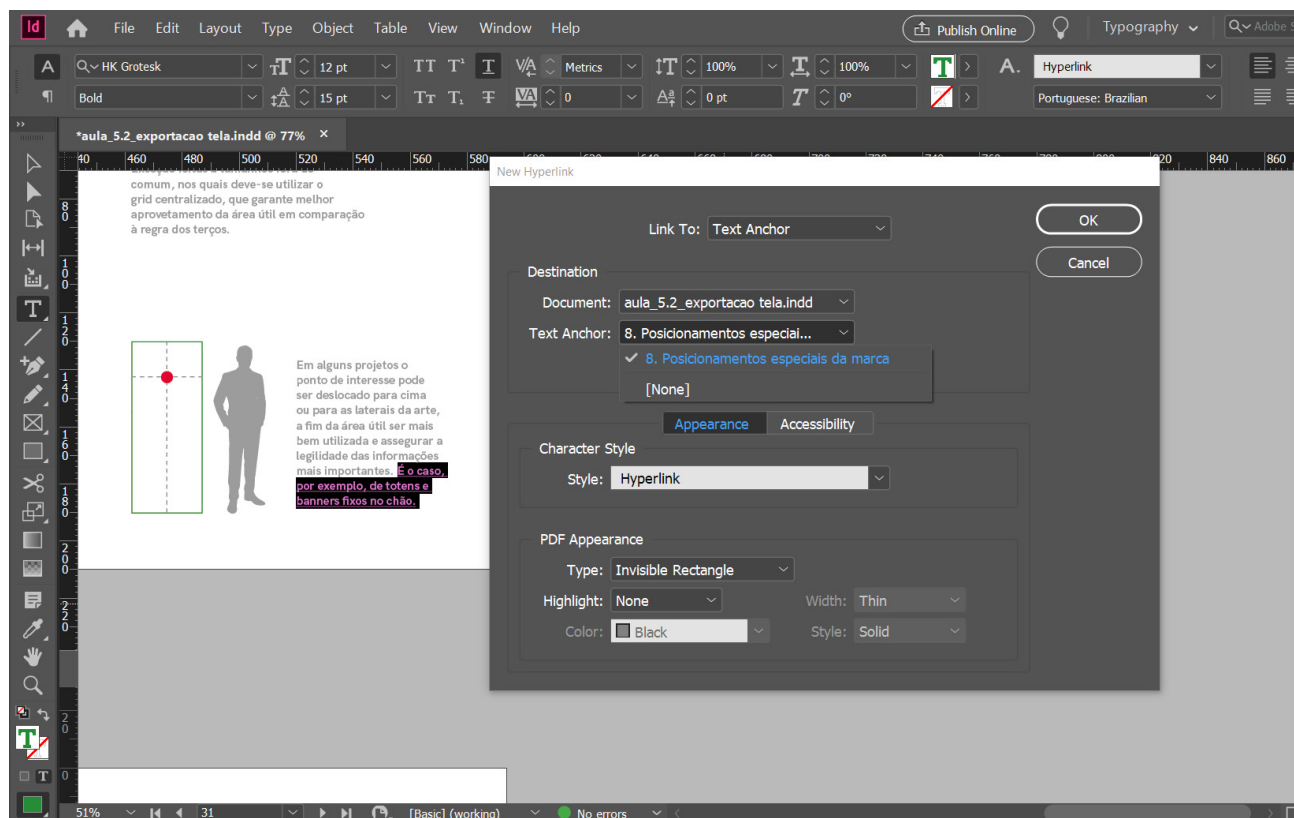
Id File Edit Layout Type Object Table View Window Help
Publish Online
Typography
Adobe
HK Grotesk
12 pt
TT T¹ T
Metrics
100%
100%
Hyperlink
Bold
15 pt
Tт T₁ Ŧ
0
0 pt
0°
Portuguese: Brazilian

*aula_5.2_exportacao tela.indd @ 77%

40 460 480 500 520 540 560 580 820 840 860

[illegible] comum, nos quais deve-se utilizar o grid centralizado, que garante melhor aproveitamento da área útil em comparação à regra dos terços.

Em alguns projetos o ponto de interesse pode ser deslocado para cima ou para as laterais da arte, a fim da área útil ser mais bem utilizada e assegurar a legibilidade das informações mais importantes. É o caso, por exemplo, de totens e banners fixos no chão.

New Hyperlink

Link To: Text Anchor

OK
Cancel

Destination
Document: aula_5.2_exportacao tela.indd
Text Anchor: 8. Posicionamentos especiai...
8. Posicionamentos especiais da marca
[None]

Appearance Accessibility

Character Style
Style: Hyperlink

PDF Appearance
Type: Invisible Rectangle
Highlight: None
Width: Thin
Color: Black
Style: Solid

51%
31
[Basic] (working)
No errors